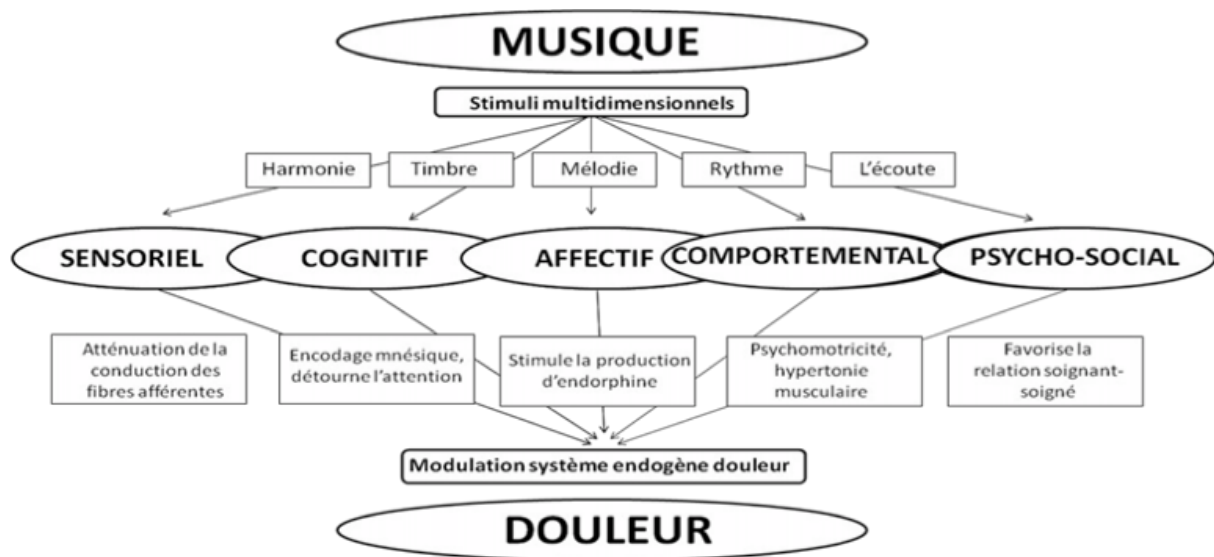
MUSIQUE

Stimuli multidimensionnels

Harmonie

Timbre

Mélodie

Rythme

L'écoute

SENSORIEL

COGNITIF

AFFECTIF

COMPORTEMENTAL

PSYCHO-SOCIAL

Atténuation de la conduction des fibres afférentes

Encodage mnésique, détourne l'attention

Stimule la production d'endorphine

Psychomotricité, hypertonie musculaire

Favorise la relation soignant-soigné

Modulation système endogène douleur

DOULEUR